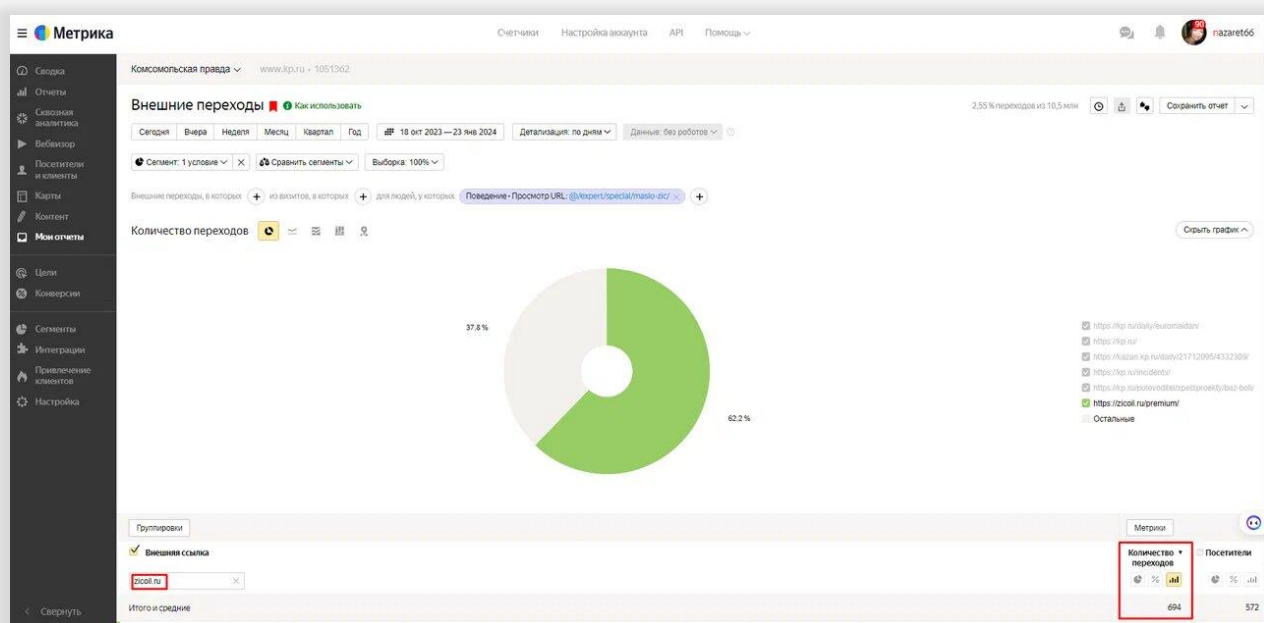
≡ Метрика

Счетчики Настройка аккаунта API Помощь

90 nazaret66

Сводка
Отчеты
Сквозная аналитика
Вебвизор
Посетители и клиенты
Карты
Контент
Мои отчеты
Цели
Конверсии
Сегменты
Интеграции
Привлечение клиентов
Настройка
Свернуть

Комсомольская правда www.kp.ru · 1051362

Внешние переходы Как использовать

2,55 % переходов из 10,5 млн

Сохранить отчет

Сегодня Вчера Неделя Месяц Квартал Год 18 окт 2023 — 23 янв 2024 Детализация: по дням Данные: без роботов

Сегмент: 1 условие Сравнить сегменты Выборка: 100%

Внешние переходы, в которых + из визитов, в которых + для людей, у которых Поведение • Просмотр URL: @/expert/special/maslo-zic/ +

Количество переходов

Скрыть график

37,8 %

62,2 %

https://kp.ru/daily/euromaidan/
https://kp.ru/
https://kazan.kp.ru/daily/21712095/4332309/
https://kp.ru/incidents/
https://kp.ru/putevoditel/spetproekty/bez-boli/
https://zicoil.ru/premium/
Остальные

Группировки

Метрики

Внешняя ссылка

Количество переходов

Посетители

zicoil.ru

Итого и средние

694

572